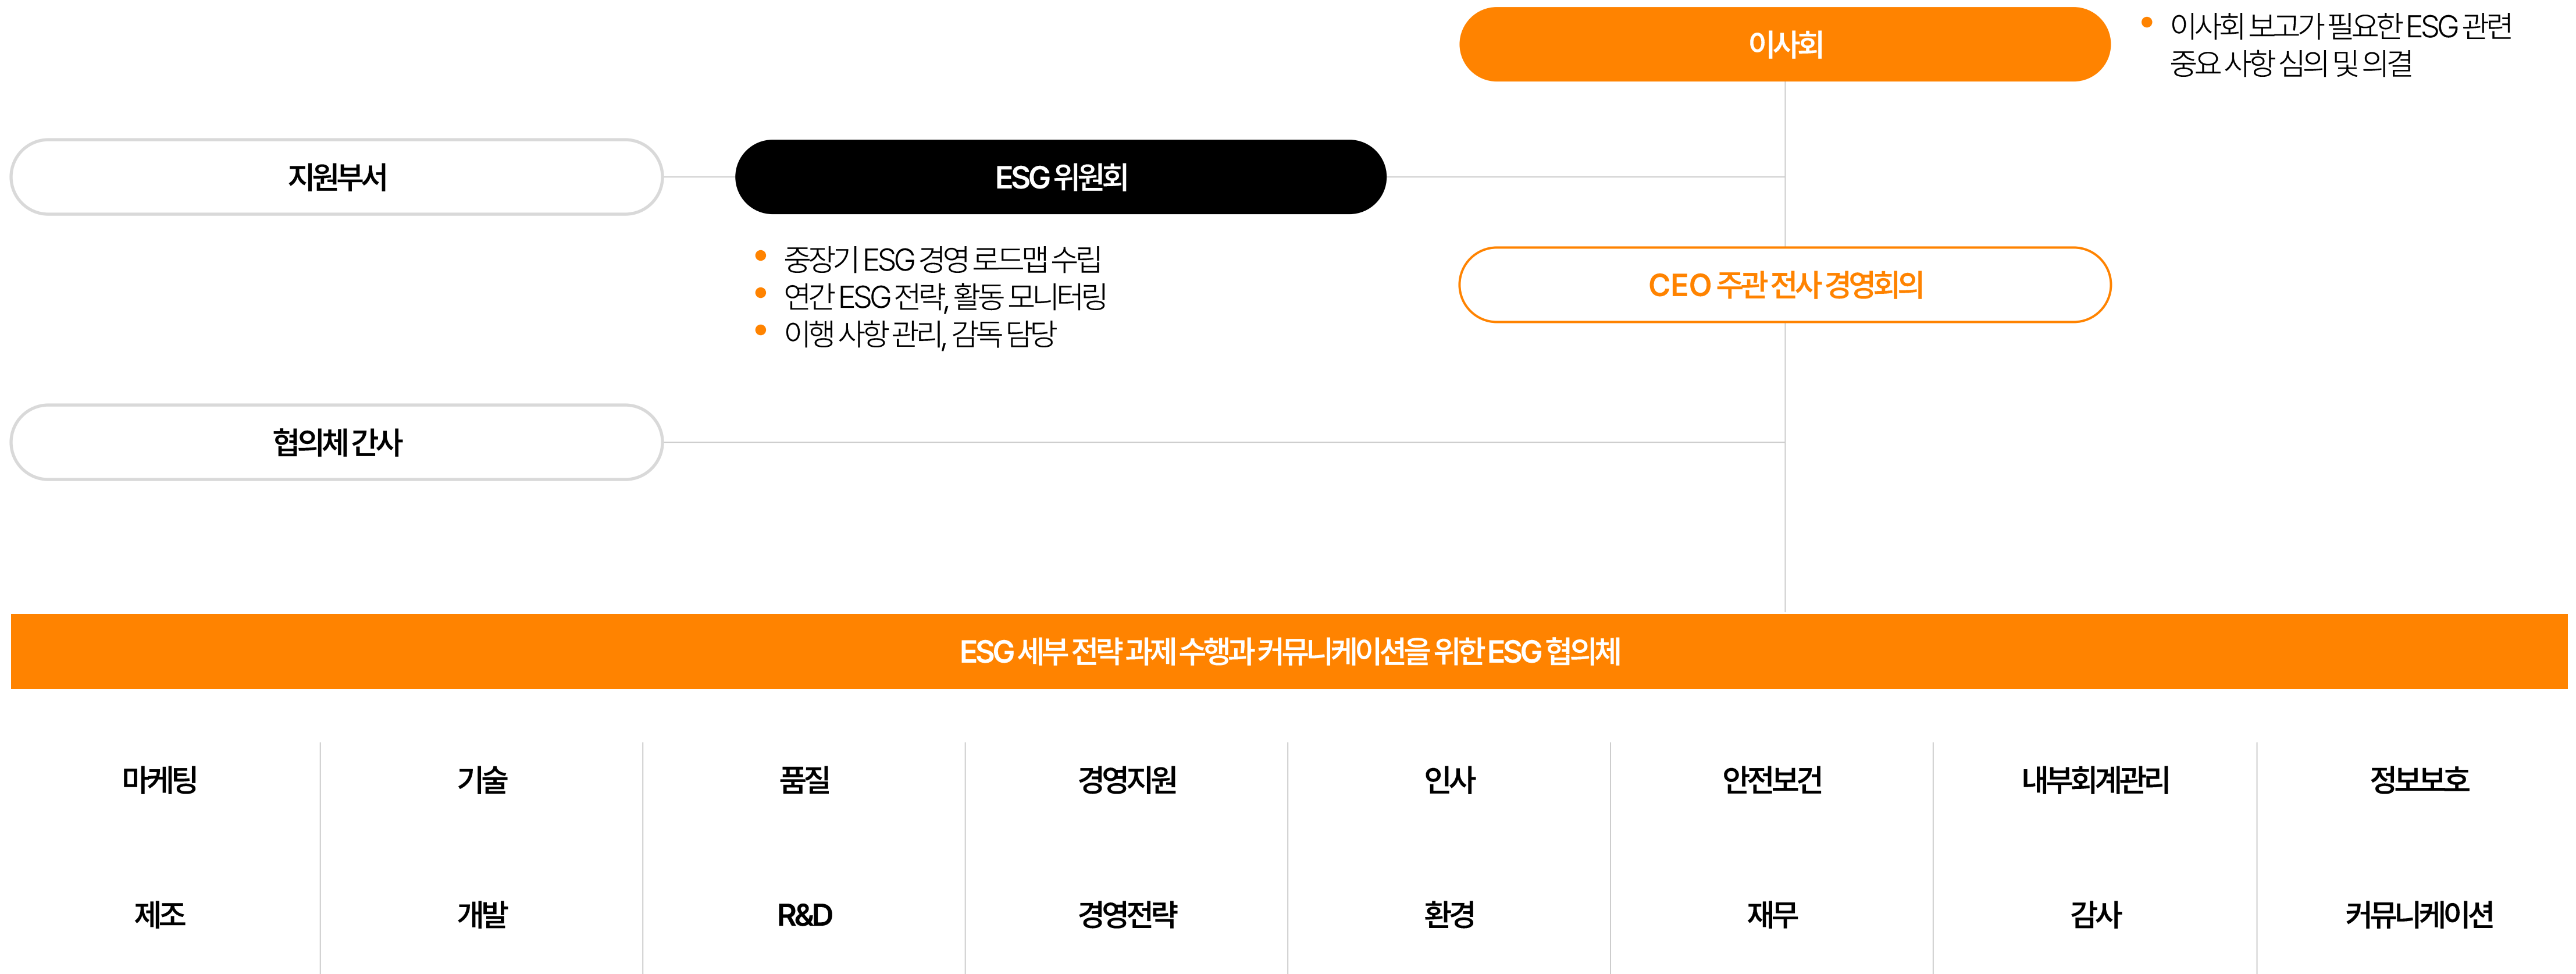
이사회

• 이사회 보고가 필요한 ESG 관련 중요 사항 심의 및 의결

지원부서

ESG 위원회

• 중장기 ESG 경영 로드맵 수립
• 연간 ESG 전략, 활동 모니터링
• 이행 사항 관리, 감독 담당

CEO 주관 전사 경영회의

협의체 간사

ESG 세부 전략 과제 수행과 커뮤니케이션을 위한 ESG 협의체

| 마케팅 | 기술 | 품질 | 경영지원 | 인사 | 안전보건 | 내부회계관리 | 정보보호 |
|---|---|---|---|---|---|---|---|
| 제조 | 개발 | R&D | 경영전략 | 환경 | 재무 | 감사 | 커뮤니케이션 |